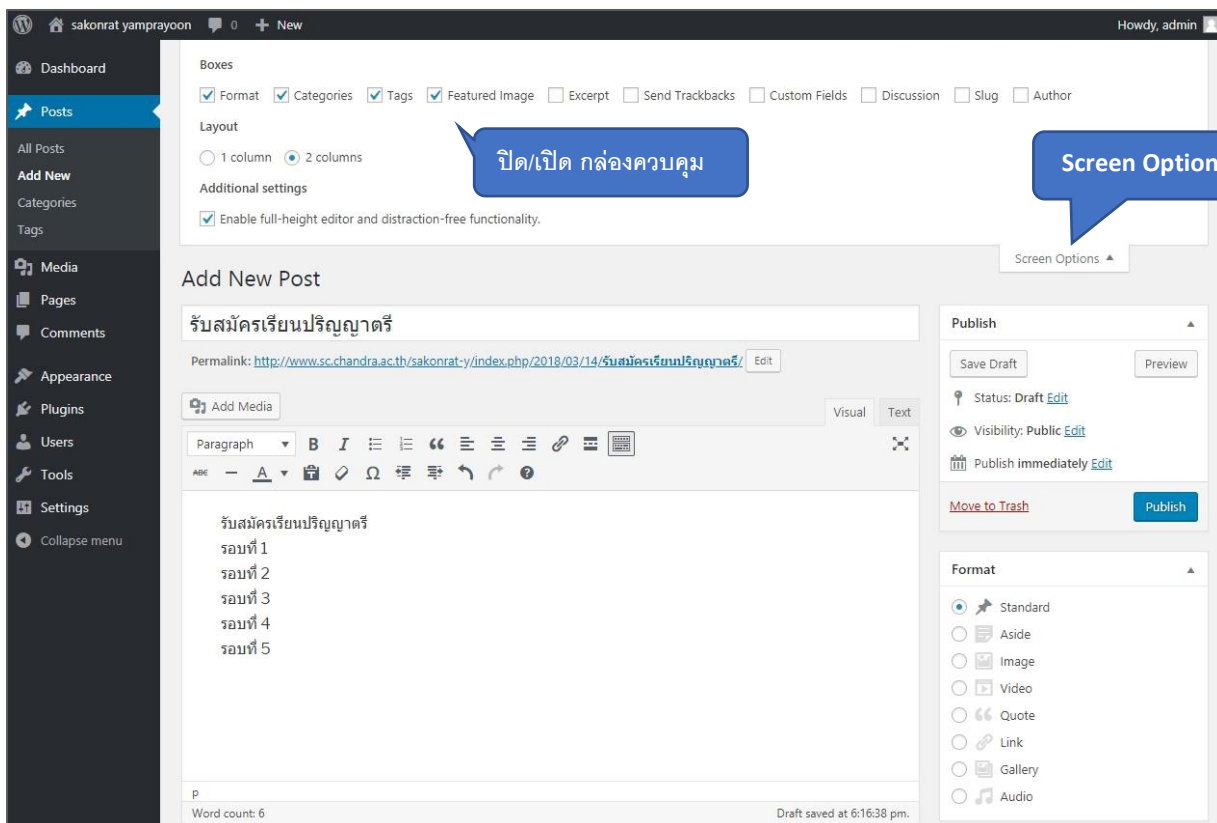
sakonrat yamprayoon 0 + New

Howdy, admin

Dashboard
Posts
All Posts
Add New
Categories
Tags
Media
Pages
Comments
Appearance
Plugins
Users
Tools
Settings
Collapse menu

Boxes

Format Categories Tags Featured Image Excerpt Send Trackbacks Custom Fields Discussion Slug Author

Layout

1 column 2 columns

Additional settings

Enable full-height editor and distraction-free functionality.

ปิด/เปิด กล่องควบคุม

Screen Option

Screen Options ▲

Add New Post

รับสมัครเรียนปริญญาตรี

Permalink: http://www.sc.chandra.ac.th/sakonrat-y/index.php/2018/03/14/รับสมัครเรียนปริญญาตรี/ Edit

Add Media

Visual Text

Paragraph

รับสมัครเรียนปริญญาตรี
รอบที่ 1
รอบที่ 2
รอบที่ 3
รอบที่ 4
รอบที่ 5

p
Word count: 6

Draft saved at 6:16:38 pm.

Publish

Save Draft
Preview

Status: Draft Edit

Visibility: Public Edit

Publish immediately Edit

Move to Trash
Publish

Format

Standard
Aside
Image
Video
Quote
Link
Gallery
Audio